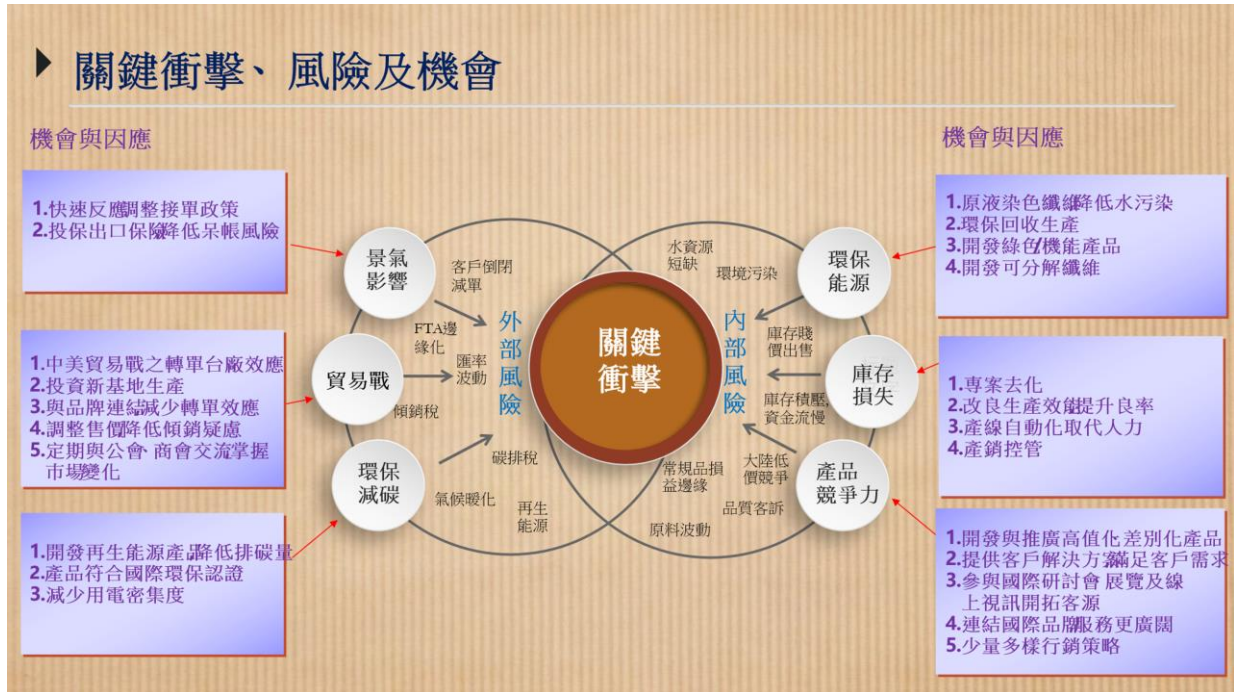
關鍵衝擊、風險及機會

機會與因應

1.快速反應調整接單政策
2.投保出口保險降低呆帳風險

1.中美貿易戰之轉單台廠效應
2.投資新基地生產
3.與品牌連結減少轉單效應
4.調整售價降低傾銷疑慮
5.定期與公會、商會交流掌握市場變化

1.開發再生能源產品降低排碳量
2.產品符合國際環保認證
3.減少用電密集度

景氣影響
貿易戰
環保減碳

客戶倒閉減單
FTA邊緣化
匯率波動
傾銷稅
碳排稅
氣候暖化
再生能源

外部風險

關鍵衝擊

內部風險

水資源短缺
環境污染
庫存賤價出售
庫存積壓資金流慢
大陸低價競爭
常規品損益邊緣
品質客訴
原料波動

環保能源
庫存損失
產品競爭力

機會與因應

1.原液染色纖維降低水污染
2.環保回收生產
3.開發綠色機能產品
4.開發可分解纖維

1.專案去化
2.改良生產效能提升良率
3.產線自動化取代人力
4.產銷控管

1.開發與推廣高值化差別化產品
2.提供客戶解決方案滿足客戶需求
3.參與國際研討會、展覽及線上視訊開拓客源
4.連結國際品牌服務更廣闊
5.少量多樣行銷策略